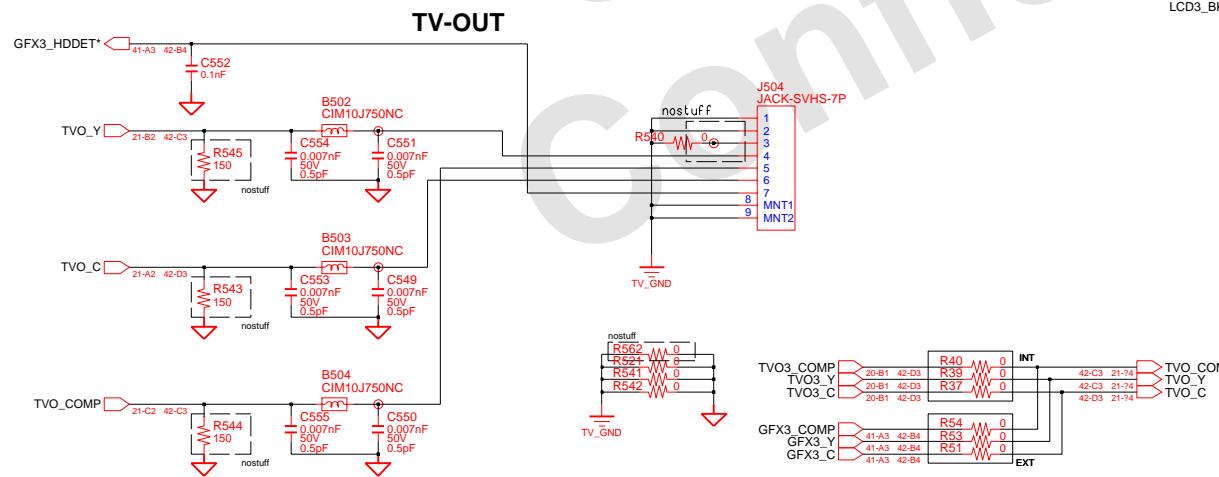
TV-OUT

LCD3_BI

GFX3_HDDET* 41-A3 42-B4
C552 0.1nF

TVO_Y 21-B2 42-C3
B502 CIM10J750NC
C554 0.007nF 50V 0.5pF
C551 0.007nF 50V 0.5pF
R545 150
nostuff

J504 JACK-SVHS-7P
nostuff
R540 0
1
2
3
4
5
6
7
8 MNT1
9 MNT2
TV_GND

TVO_C 21-A2 42-D3
B503 CIM10J750NC
C553 0.007nF 50V 0.5pF
C549 0.007nF 50V 0.5pF
R543 150
nostuff

TVO_COMP 21-C2 42-C3
B504 CIM10J750NC
C555 0.007nF 50V 0.5pF
C550 0.007nF 50V 0.5pF
R544 150
nostuff

nostuff
R562 0
R521 0
R541 0
R542 0
TV_GND

TVO3_COMP 20-B1 42-D3
TVO3_Y 20-B1 42-D3
TVO3_C 20-B1 42-D3
R40 0
R39 0
R37 0
INT
42-C3 21-?4 TVO_COM
42-C3 21-?4 TVO_Y
42-D3 21-?4 TVO_C

GFX3_COMP 41-A3 42-B4
GFX3_Y 41-A3 42-B4
GFX3_C 41-A3 42-B4
R54 0
R53 0
R51 0
EXT